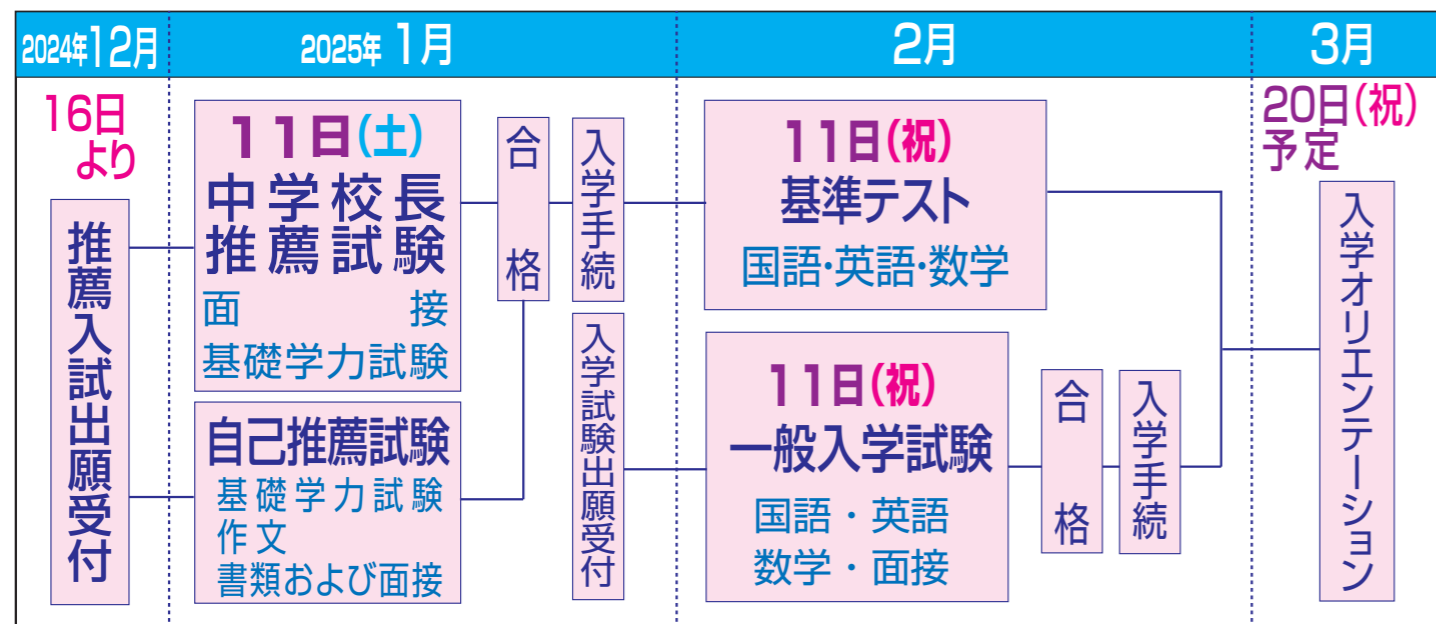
2024年12月

2025年 1月

2月

3月

16日より

推薦入試出願受付

11日(土)
中学校長推薦試験
面接
基礎学力試験

自己推薦試験
基礎学力試験
作文
書類および面接

合格

入学手続

入学試験出願受付

11日(祝)
基準テスト
国語・英語・数学

11日(祝)
一般入学試験
国語・英語
数学・面接

合格

入学手続

20日(祝)予定

入学オリエンテーション